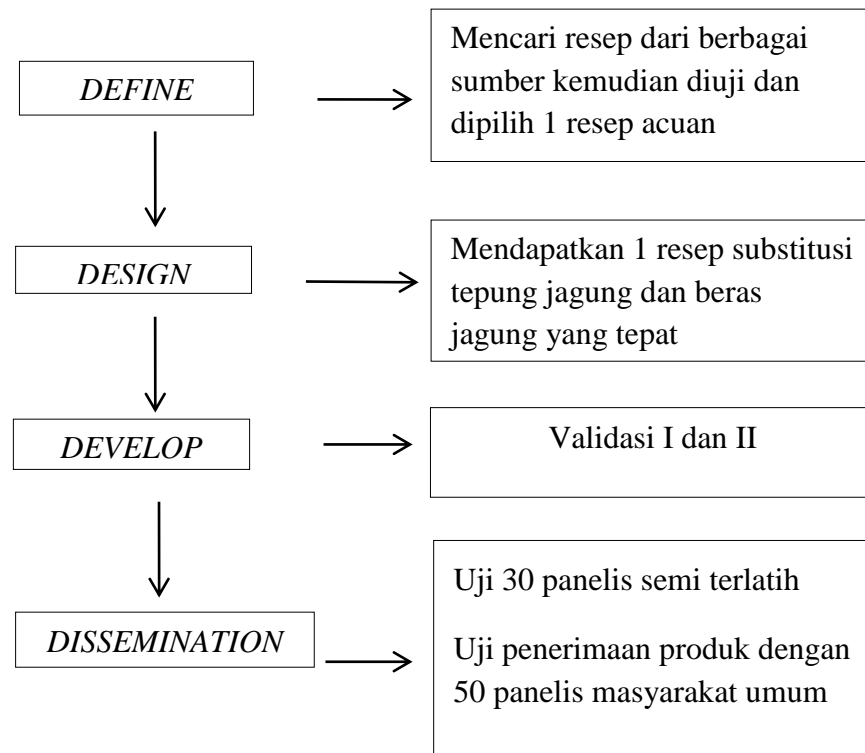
DEFINE

Mencari resep dari berbagai sumber kemudian diuji dan dipilih 1 resep acuan

DESIGN

Mendapatkan 1 resep substitusi tepung jagung dan beras jagung yang tepat

DEVELOP

Validasi I dan II

DISSEMINATION

Uji 30 panelis semi terlatih

Uji penerimaan produk dengan 50 panelis masyarakat umum